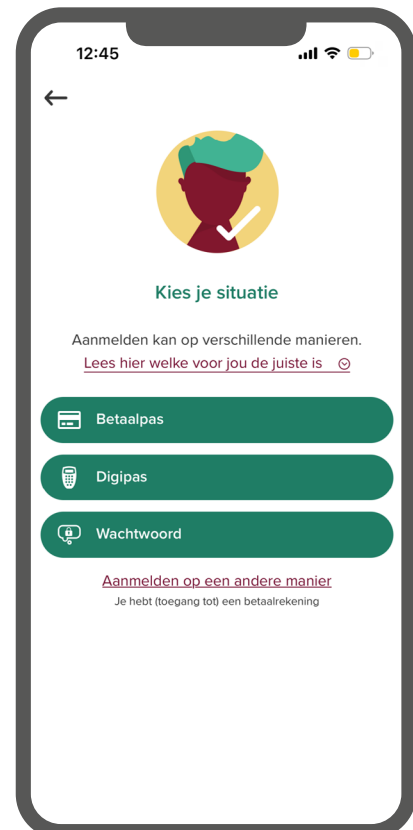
12:45

Kies je situatie

Aanmelden kan op verschillende manieren.
Lees hier welke voor jou de juiste is

Betaalpas

Digipas

Wachtwoord

Aanmelden op een andere manier
Je hebt (toegang tot) een betaalrekening